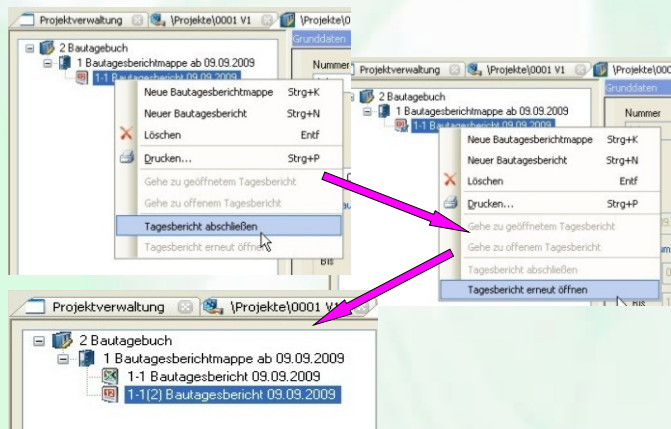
Projektverwaltung \Projekte\0001 V1 \Projekte\0

Grunddaten

2 Bautagebuch
1 Bautagesberichtmappe ab 09.09.2009
1-1 Bautagesbericht 09.09.2009

Nummer

Neue Bautagesberichtmappe Strg+K
Neuer Bautagesbericht Strg+N
Löschen Entf
Drucken... Strg+P
Gehe zu geöffnetem Tagesbericht
Gehe zu offenem Tagesbericht
Tagesbericht abschließen
Tagesbericht erneut öffnen

Bis

Projektverwaltung \Projekte\0001 V1 \Projekte\0

Grunddaten

2 Bautagebuch
1 Bautagesberichtmappe ab 09.09.2009
1-1 Bautagesbericht 09.09.2009

Nummer

Neue Bautagesberichtmappe Strg+K
Neuer Bautagesbericht Strg+N
Löschen Entf
Drucken... Strg+P
Gehe zu geöffnetem Tagesbericht
Gehe zu offenem Tagesbericht
Tagesbericht abschließen
Tagesbericht erneut öffnen

Bis

Projektverwaltung \Projekte\0001 V1

2 Bautagebuch
1 Bautagesberichtmappe ab 09.09.2009
1-1 Bautagesbericht 09.09.2009
1-1(2) Bautagesbericht 09.09.2009